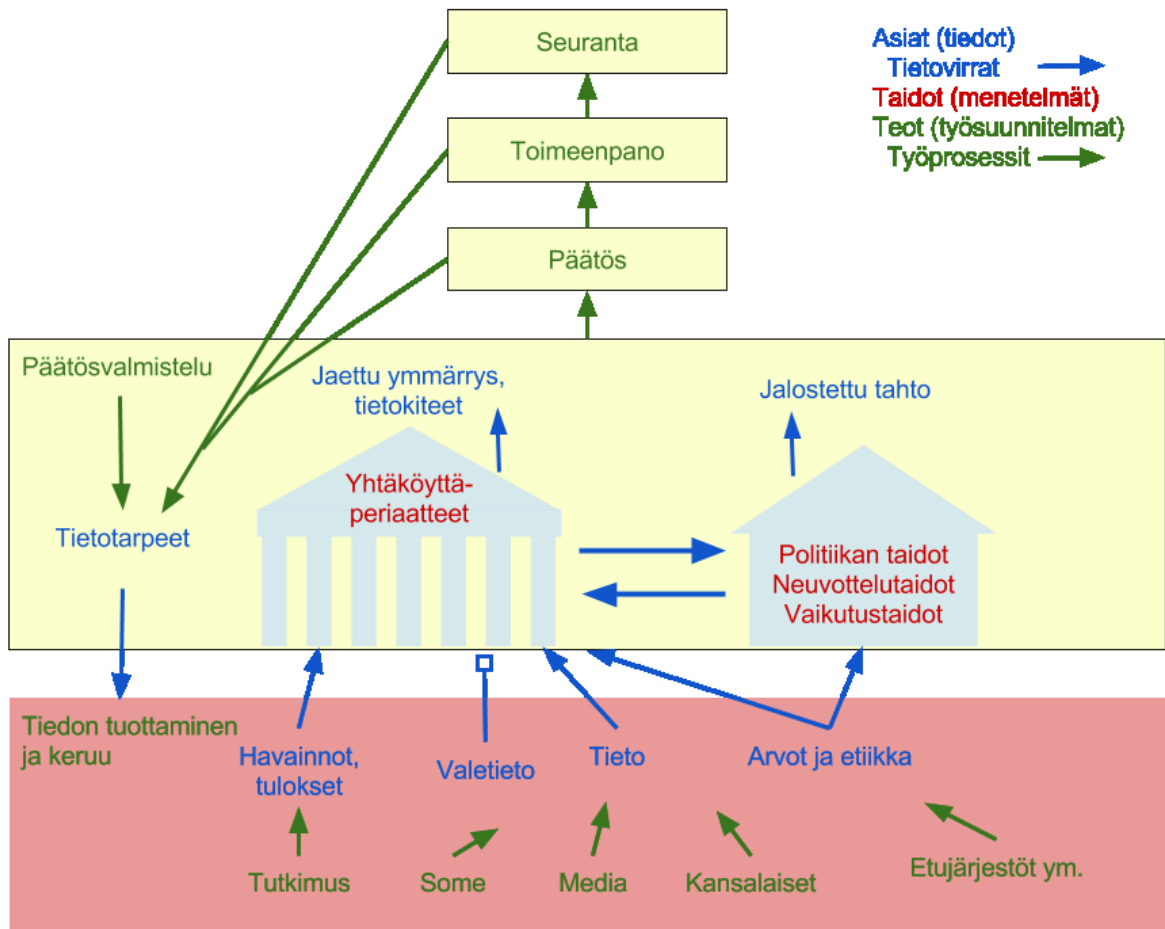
Seuranta

Toimeenpano

Päätös

Asiat (tiedot)
Tietovirrat
Taidot (menetelmät)
Teot (työsuunnitelmat)
Työprosessit

Päätösvalmistelu

Jaettu ymmärrys, tietokiteet

Jalostettu tahto

Yhtäköyttäperiaatteet

Tietotarpeet

Politiikan taidot
Neuvottelutaidot
Vaikutustaidot

Tiedon tuottaminen ja keruu

Havainnot, tulokset

Valetieto

Tieto

Arvot ja etiikka

Tutkimus

Some

Media

Kansalaiset

Etujärjestöt ym.